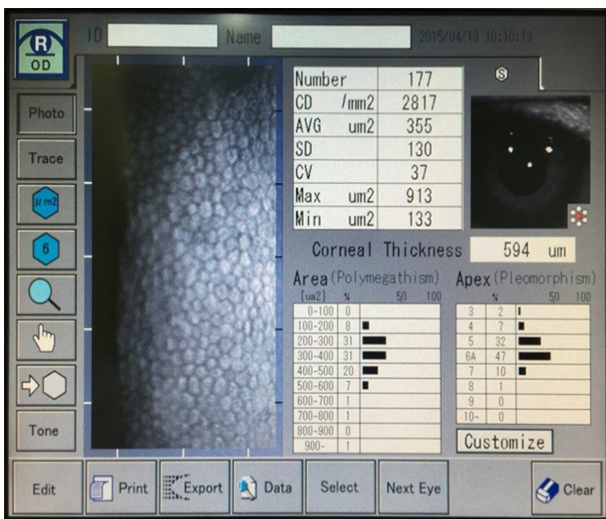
R
OD

ID Name 2015/04/13 10:10:13

Photo
Trace
$\mu m2$
6
Tone

| Number | | 177 |
|---|---|---|
| CD | /mm2 | 2817 |
| AVG | um2 | 355 |
| SD | | 130 |
| CV | | 37 |
| Max | um2 | 913 |
| Min | um2 | 133 |

S

Corneal Thickness 594 um

Area (Polymegathism)

| [um2] | % | 50 100 |
|---|---|---|
| 0-100 | 0 | |
| 100-200 | 8 | |
| 200-300 | 31 | |
| 300-400 | 31 | |
| 400-500 | 20 | |
| 500-600 | 7 | |
| 600-700 | 1 | |
| 700-800 | 1 | |
| 800-900 | 0 | |
| 900- | 1 | |

Apex (Pleomorphism)

| | % | 50 100 |
|---|---|---|
| 3 | 2 | |
| 4 | 7 | |
| 5 | 32 | |
| 6A | 47 | |
| 7 | 10 | |
| 8 | 1 | |
| 9 | 0 | |
| 10- | 0 | |

Customize

Edit Print Export Data Select Next Eye Clear